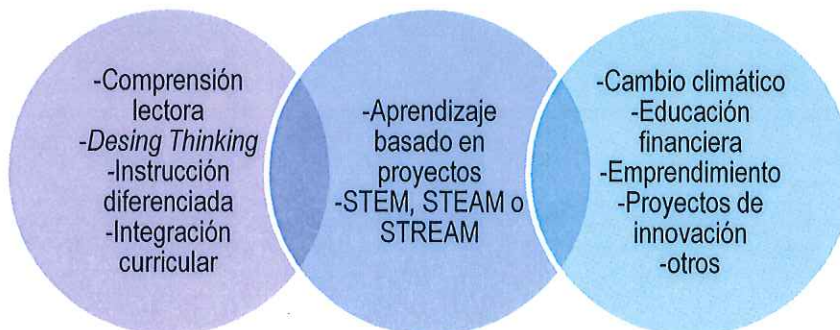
-Comprensión lectora
-Desing Thinking
-Instrucción diferenciada
-Integración curricular

-Aprendizaje basado en proyectos
-STEM, STEAM o STREAM

-Cambio climático
-Educación financiera
-Emprendimiento
-Proyectos de innovación
-otros